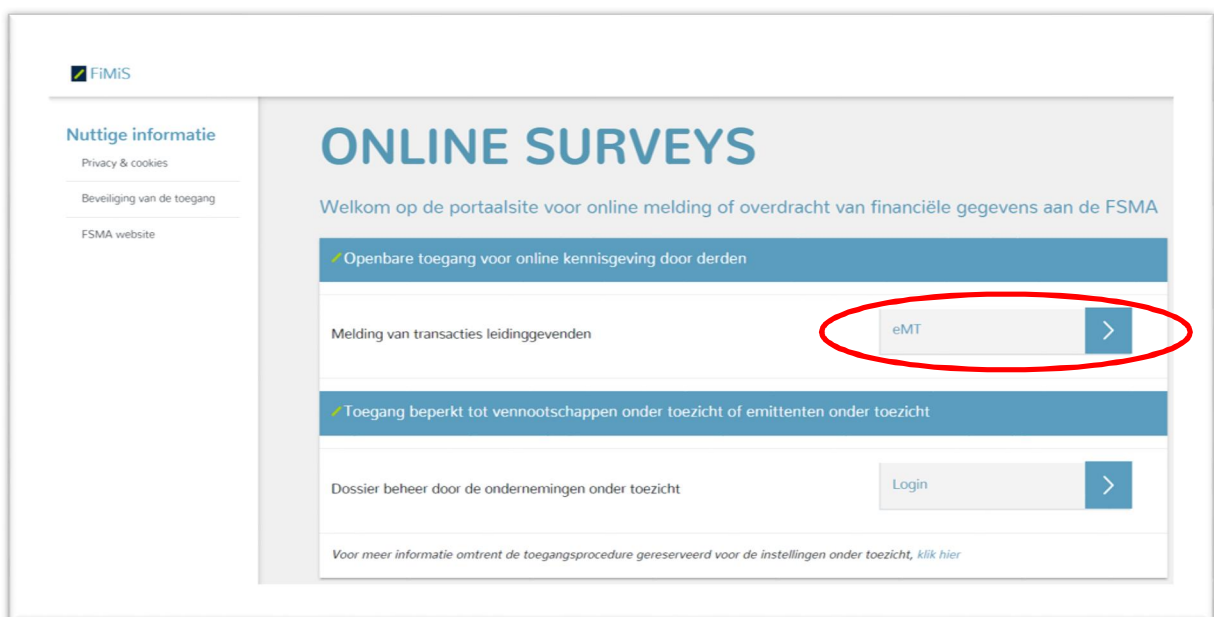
FiMiS

Nuttige informatie
Privacy & cookies
Beveiliging van de toegang
FSMA website

ONLINE SURVEYS

Welkom op de portaalsite voor online melding of overdracht van financiële gegevens aan de FSMA

Openbare toegang voor online kennisgeving door derden

Melding van transacties leidinggevenden

eMT >

Toegang beperkt tot vennootschappen onder toezicht of emittenten onder toezicht

Dossier beheer door de ondernemingen onder toezicht

Login >

Voor meer informatie omtrent de toegangsprocedure gereserveerd voor de instellingen onder toezicht, klik hier